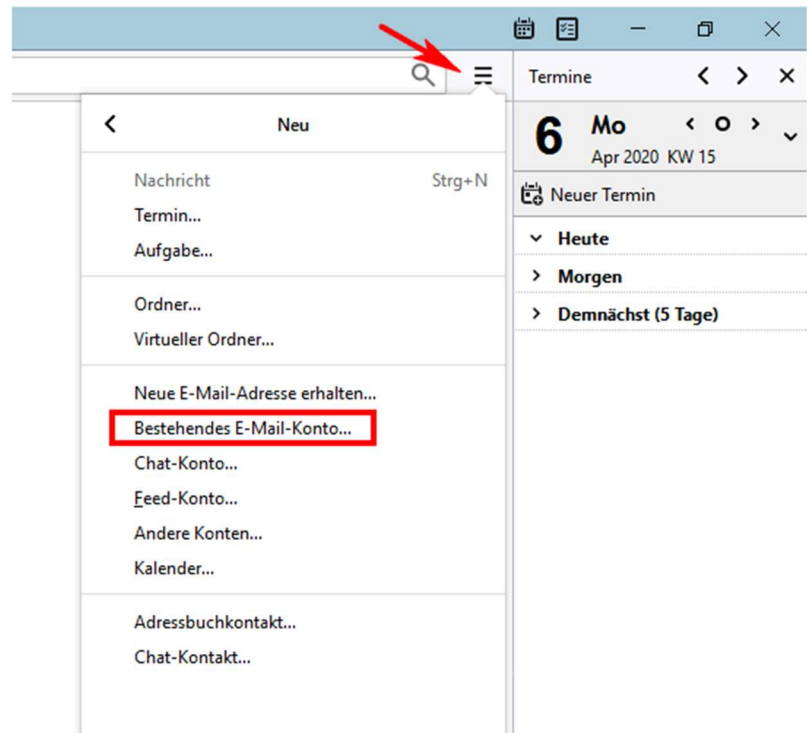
Termine

6 Mo
Apr 2020 KW 15

Neuer Termin

Heute
Morgen
Demnächst (5 Tage)

Neu

Nachricht Strg+N
Termin...
Aufgabe...

Ordner...
Virtueller Ordner...

Neue E-Mail-Adresse erhalten...
Bestehendes E-Mail-Konto...
Chat-Konto...
Feed-Konto...
Andere Konten...
Kalender...

Adressbuchkontakt...
Chat-Kontakt...